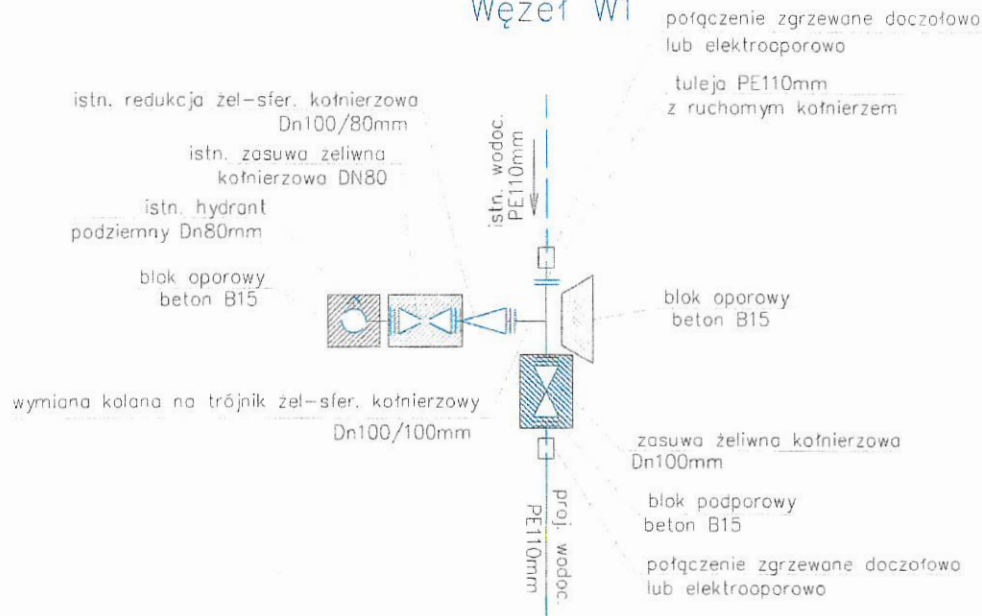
Węzeł W1

połączenie zgrzewane doczołowo lub elektrooporowo

tuleja PE110mm z ruchomym kołnierzem

istn. redukcja żel-sfer. kołnierzowa Dn100/80mm

istn. zasuwa żeliwna kołnierzowa DN80

istn. hydrant podziemny Dn80mm

istn. wodoc. PE110mm

blok oporowy beton B15

blok oporowy beton B15

wymiana kolana na trójnik żel-sfer. kołnierzowy Dn100/100mm

zasuwa żeliwna kołnierzowa Dn100mm

proj. wodoc. PE110mm

blok podporowy beton B15

połączenie zgrzewane doczołowo lub elektrooporowo